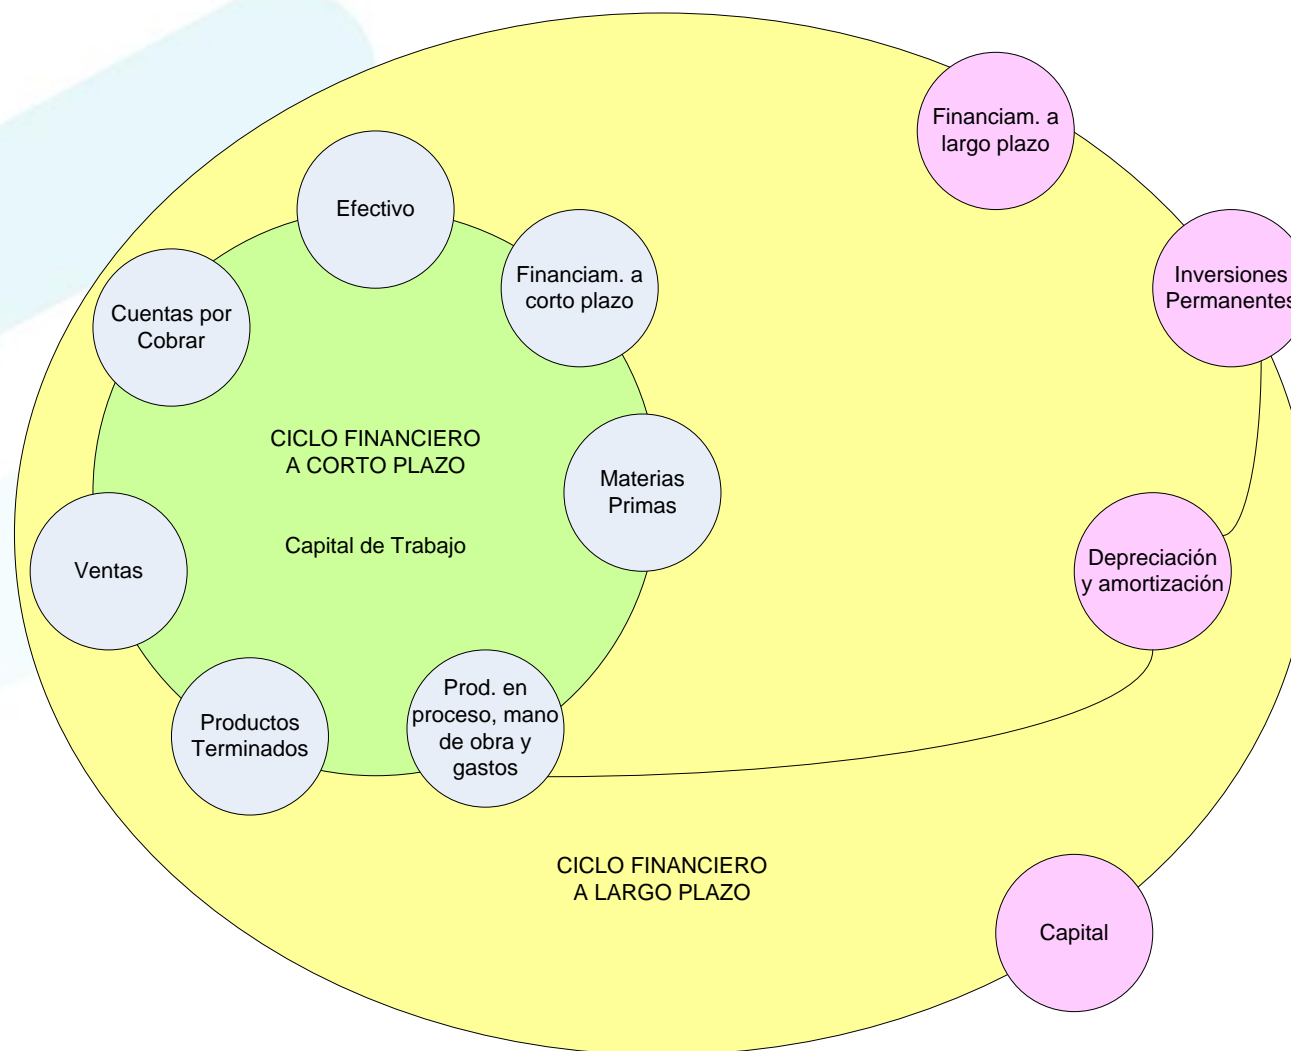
Financiam. a largo plazo

Efectivo

Financiam. a corto plazo

Inversiones Permanentes

Cuentas por Cobrar

CICLO FINANCIERO A CORTO PLAZO

Materias Primas

Capital de Trabajo

Depreciación y amortización

Ventas

Productos Terminados

Prod. en proceso, mano de obra y gastos

CICLO FINANCIERO A LARGO PLAZO

Capital